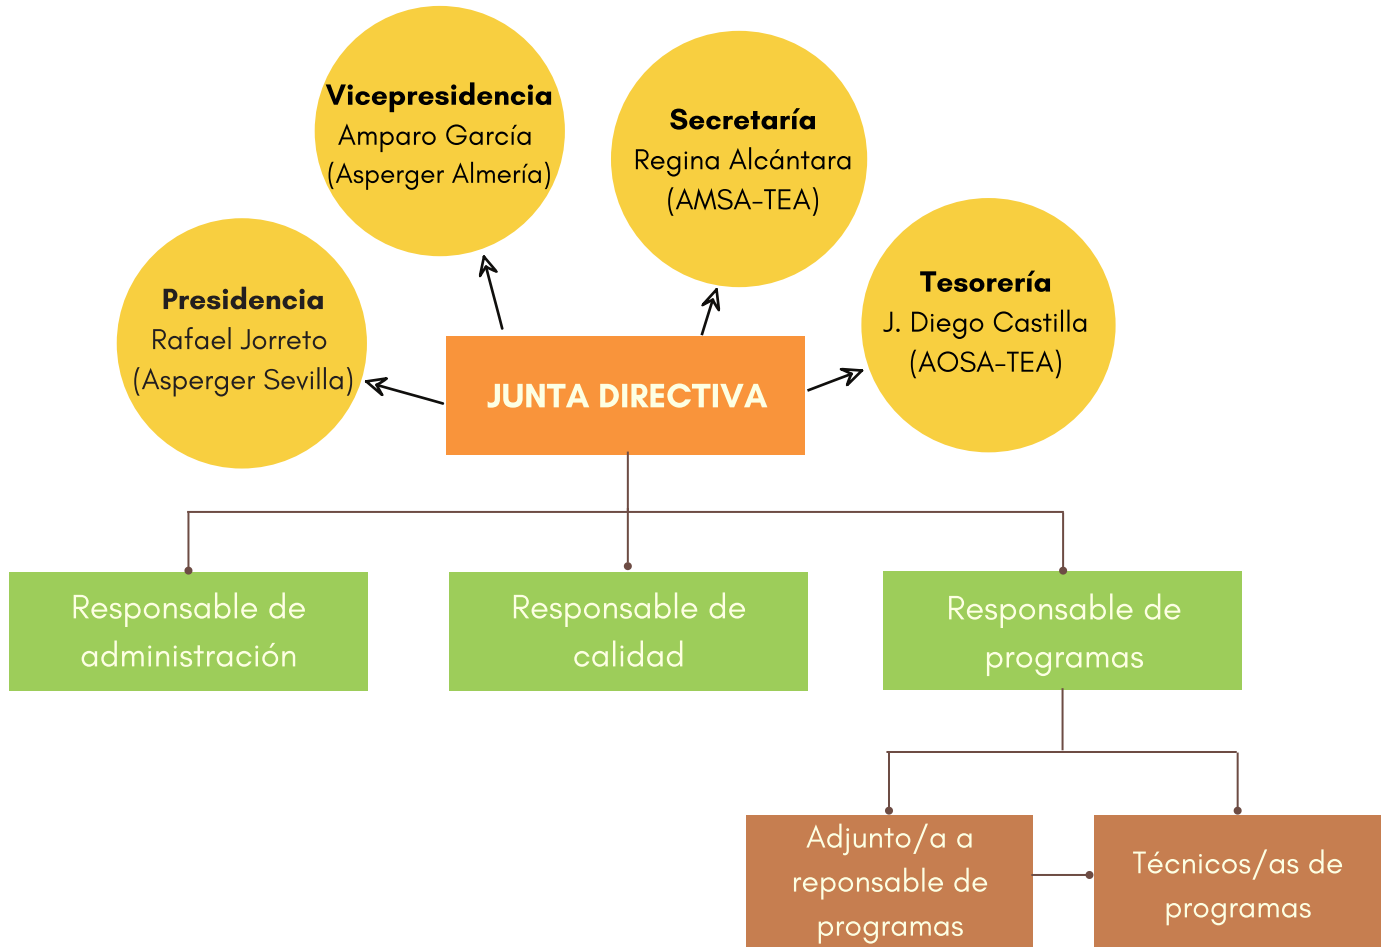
Vicepresidencia
Amparo García
(Asperger Almería)

Secretaría
Regina Alcántara
(AMSA-TEA)

Presidencia
Rafael Jorreto
(Asperger Sevilla)

Tesorería
J. Diego Castilla
(AOSA-TEA)

JUNTA DIRECTIVA

Responsable de administración

Responsable de calidad

Responsable de programas

Adjunto/a a reponsable de programas

Técnicos/as de programas